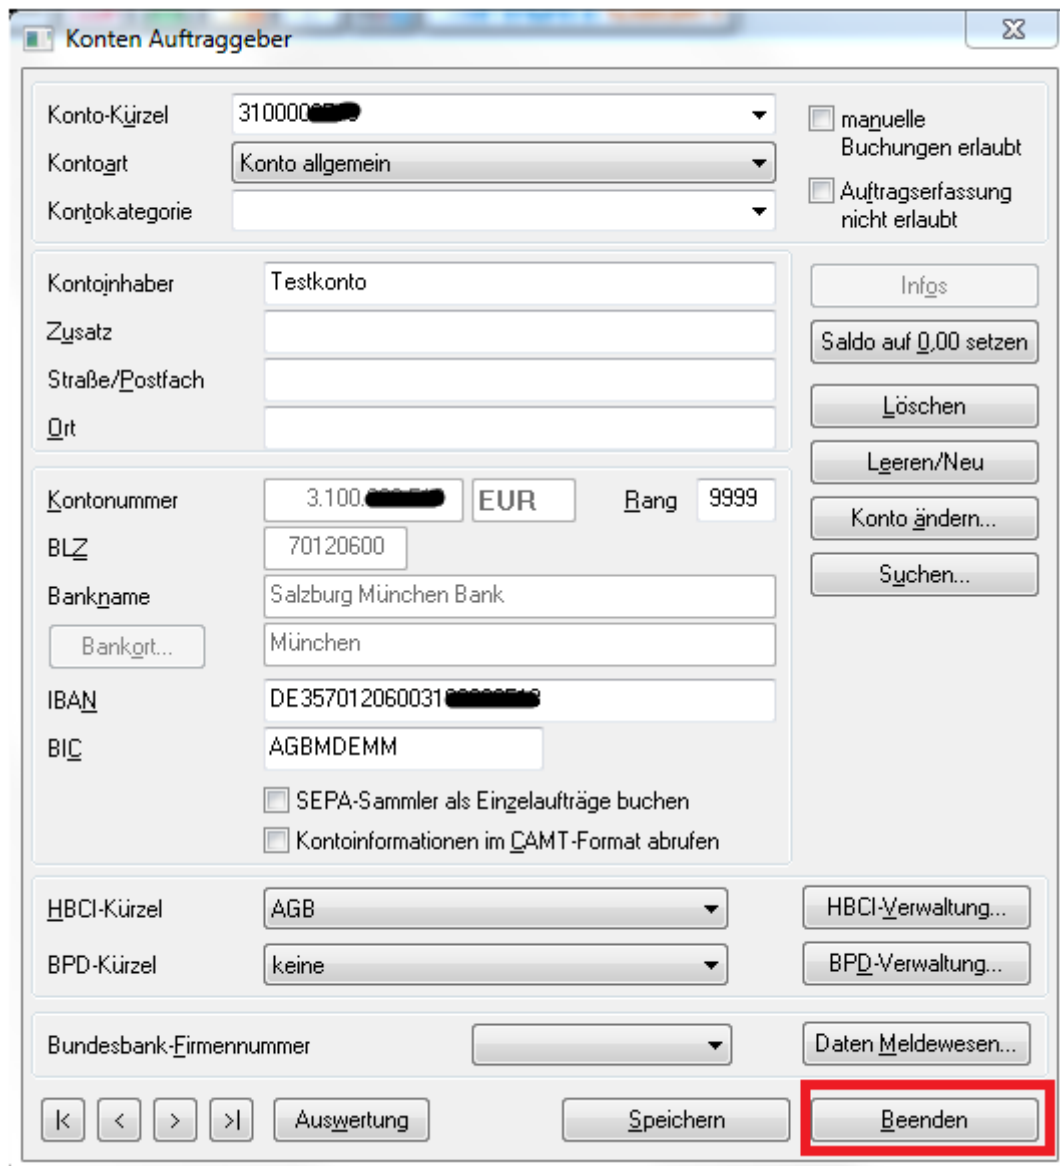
Konten Auftraggeber

Konto-Kürzel 310000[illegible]

Kontoart Konto allgemein

Kontokategorie

manuelle Buchungen erlaubt

Auftragserfassung nicht erlaubt

Kontoinhaber Testkonto

Zusatz

Straße/Postfach

Ort

Infos

Saldo auf 0,00 setzen

Löschen

Leeren/Neu

Konto ändern...

Suchen...

Kontonummer 3.100.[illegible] EUR Rang 9999

BLZ 70120600

Bankname Salzburg München Bank

Bankort... München

IBAN DE357012060031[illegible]

BIC AGBMDEMM

SEPA-Sammler als Einzelaufträge buchen

Kontoinformationen im CAMT-Format abrufen

HBCI-Kürzel AGB

BPD-Kürzel keine

HBCI-Verwaltung...

BPD-Verwaltung...

Bundesbank-Firmennummer

Daten Meldewesen...

|< < > >| Auswertung

Speichern

Beenden